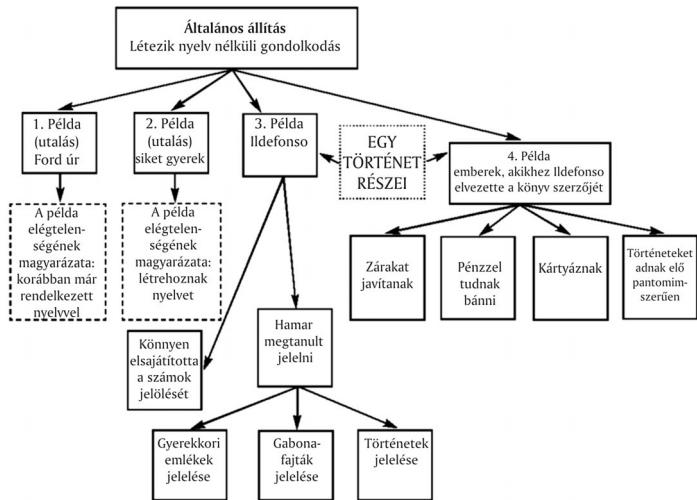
Általános állítás
Létezik nyelv nélküli gondolkodás

1. Példa (utalás) Ford úr

2. Példa (utalás) siket gyerek

3. Példa Ildefonso

EGY TÖRTÉNET RÉSZEI

4. Példa emberek, akikhez Ildefonso elvezette a könyv szerzőjét

A példa elégtelenségének magyarázata: korábban már rendelkezett nyelvvel

A példa elégtelenségének magyarázata: létrehoznak nyelvet

Zárakat javítanak

Pénzzel tudnak bánni

Kártyáznak

Történeteket adnak elő pantomimszerűen

Hamar megtanult jelelni

Könnyen elsajátította a számok jelölését

Gyerekkori emlékek jelelése

Gabonafajták jelelése

Történetek jelelése